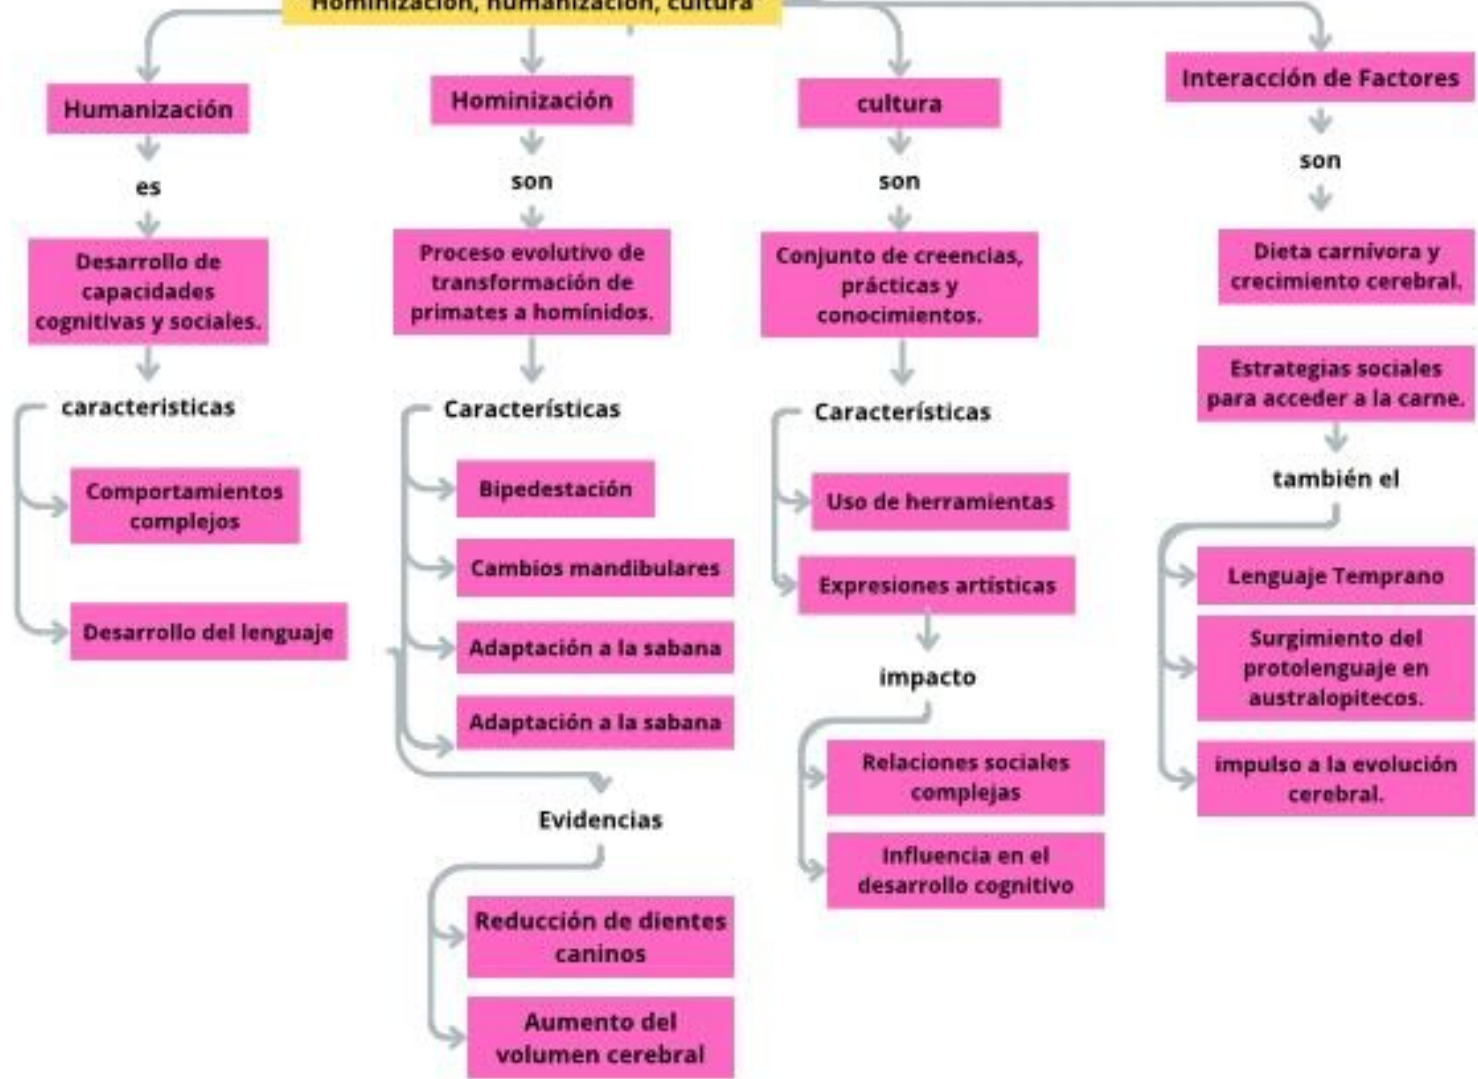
Hominización, humanización, cultura

Humanización
es
Desarrollo de capacidades cognitivas y sociales.
caracteristicas
Comportamientos complejos
Desarrollo del lenguaje

Hominización
son
Proceso evolutivo de transformación de primates a homínidos.
Características
Bipedestación
Cambios mandibulares
Adaptación a la sabana
Adaptación a la sabana
Evidencias
Reducción de dientes caninos
Aumento del volumen cerebral

cultura
son
Conjunto de creencias, prácticas y conocimientos.
Características
Uso de herramientas
Expresiones artísticas
impacto
Relaciones sociales complejas
Influencia en el desarrollo cognitivo

Interacción de Factores
son
Dieta carnívora y crecimiento cerebral.
Estrategias sociales para acceder a la carne.
también el
Lenguaje Temprano
Surgimiento del protolenguaje en australopitecos.
impulso a la evolución cerebral.